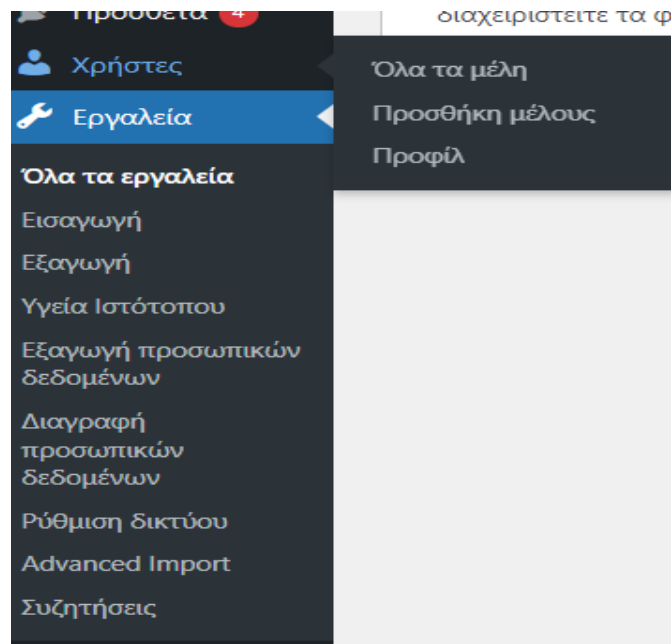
Πρόσθετα 4
διαχειριστείτε τα φ
Χρήστες
Όλα τα μέλη
Προσθήκη μέλους
Προφίλ
Εργαλεία
Όλα τα εργαλεία
Εισαγωγή
Εξαγωγή
Υγεία Ιστότοπου
Εξαγωγή προσωπικών δεδομένων
Διαγραφή προσωπικών δεδομένων
Ρύθμιση δικτύου
Advanced Import
Συζητήσεις